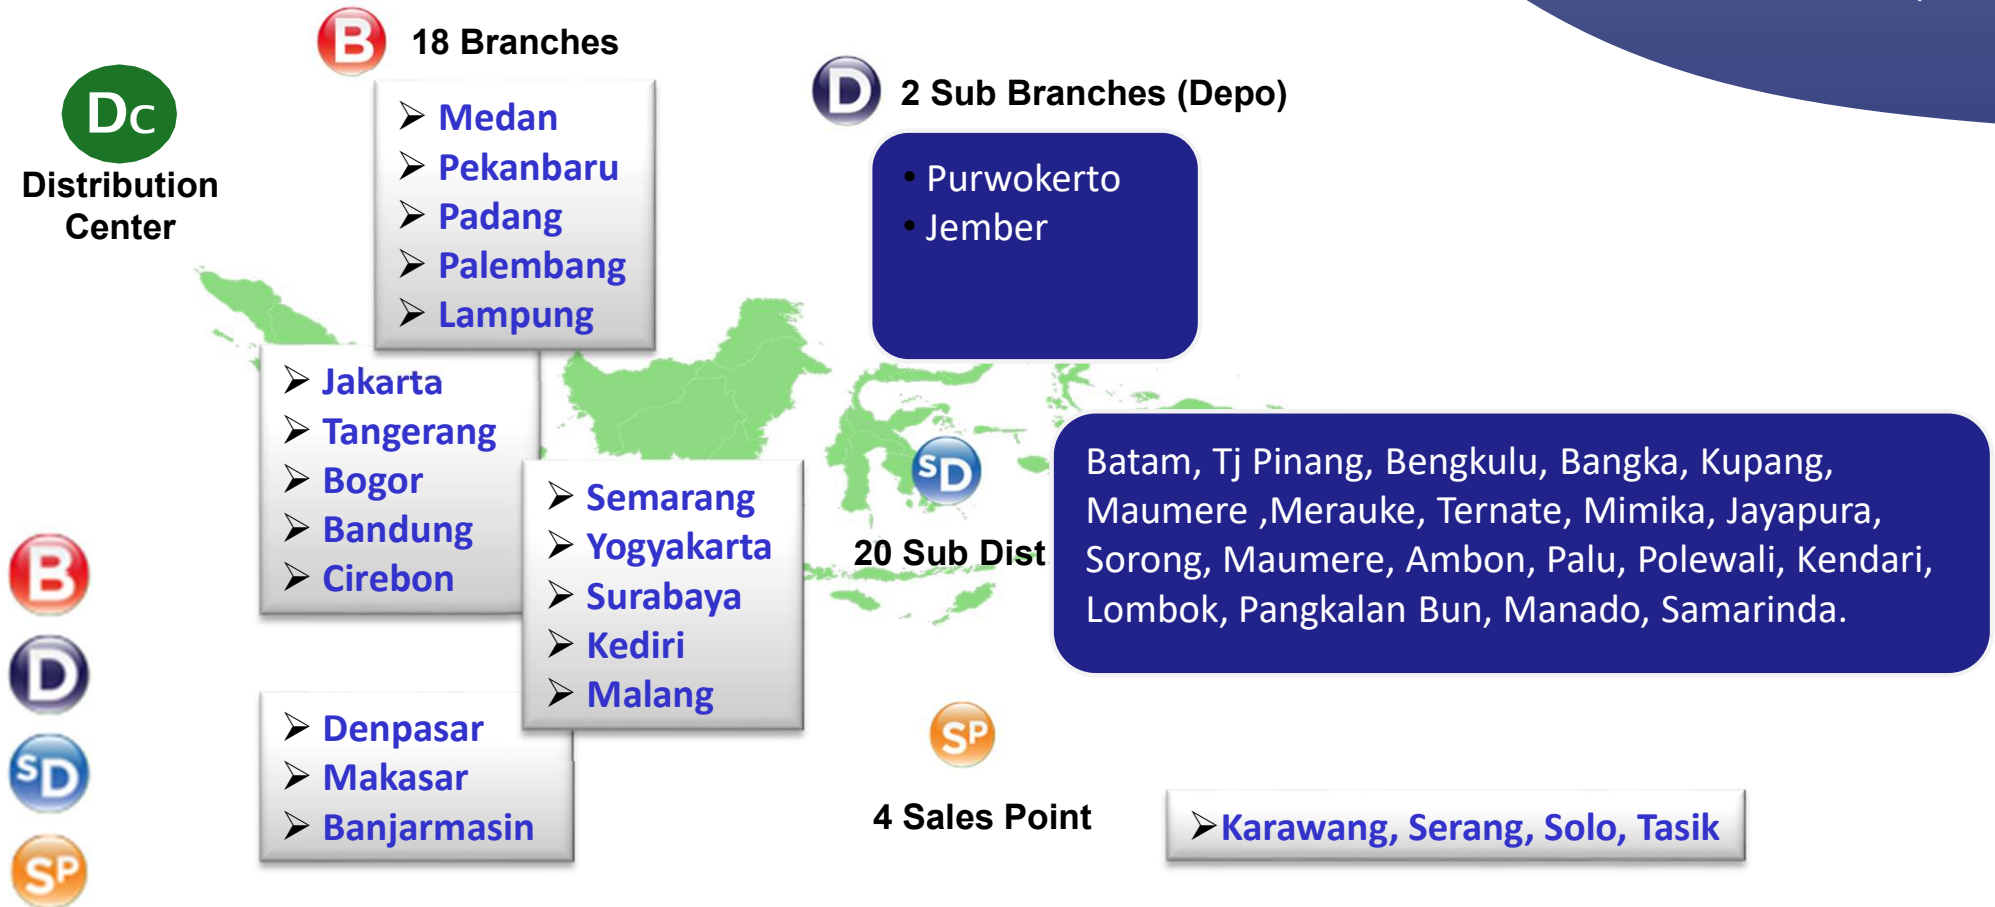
Dc
Distribution Center

B 18 Branches

➢ Medan
➢ Pekanbaru
➢ Padang
➢ Palembang
➢ Lampung

➢ Jakarta
➢ Tangerang
➢ Bogor
➢ Bandung
➢ Cirebon

➢ Semarang
➢ Yogyakarta
➢ Surabaya
➢ Kediri
➢ Malang

➢ Denpasar
➢ Makasar
➢ Banjarmasin

D 2 Sub Branches (Depo)

• Purwokerto
• Jember

SD
20 Sub Dist

Batam, Tj Pinang, Bengkulu, Bangka, Kupang, Maumere ,Merauke, Ternate, Mimika, Jayapura, Sorong, Maumere, Ambon, Palu, Polewali, Kendari, Lombok, Pangkalan Bun, Manado, Samarinda.

SP
4 Sales Point

➢Karawang, Serang, Solo, Tasik

B
D
SD
SP